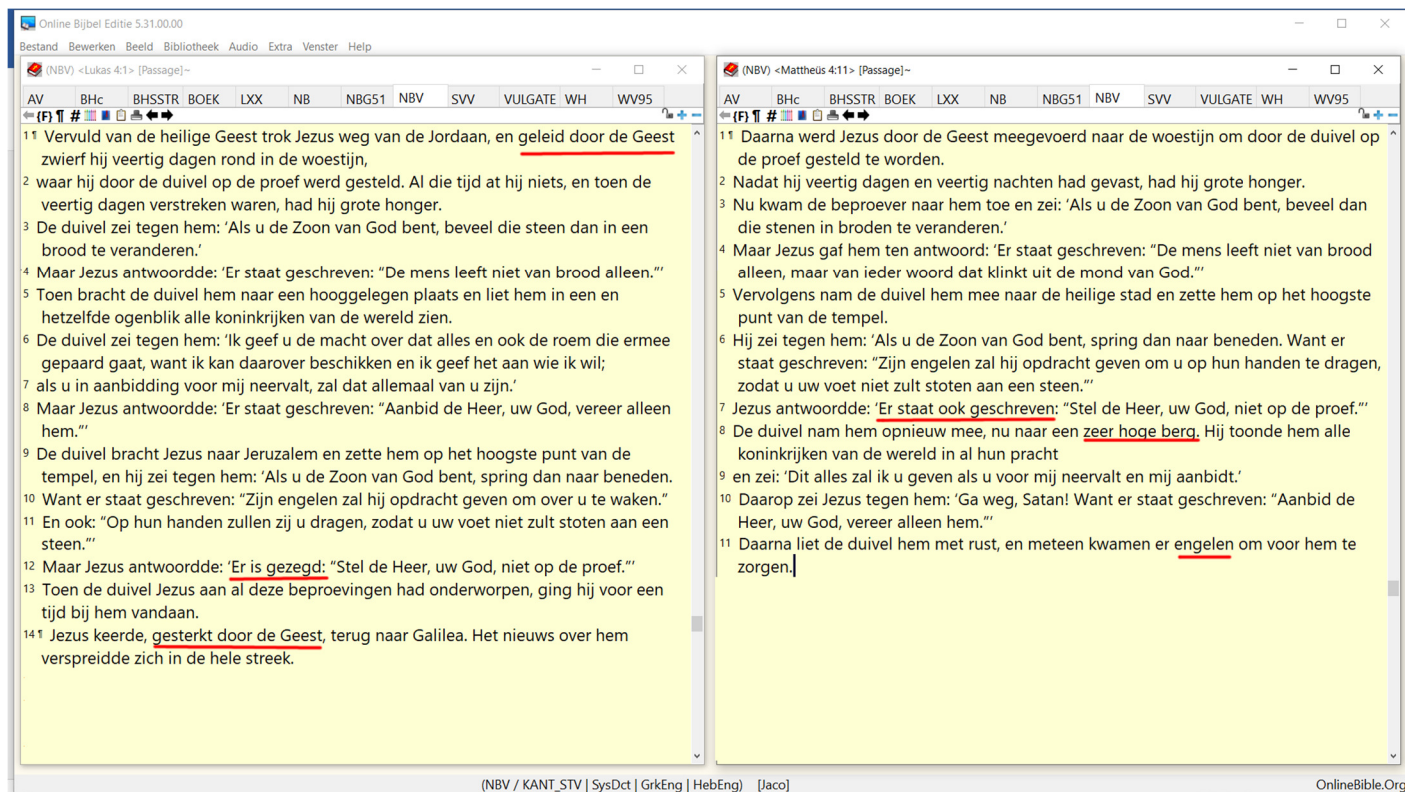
Online Bijbel Editie 5.31.00.00

Bestand Bewerken Beeld Bibliotheek Audio Extra Venster Help

(NBV) <Lukas 4:1> [Passage]~

AV BHc BHSSTR BOEK LXX NB NBG51 NBV SVV VULGATE WH WV95

{F} ¶ #

1¶ Vervuld van de heilige Geest trok Jezus weg van de Jordaan, en geleid door de Geest zwierf hij veertig dagen rond in de woestijn,
2 waar hij door de duivel op de proef werd gesteld. Al die tijd at hij niets, en toen de veertig dagen verstreken waren, had hij grote honger.
3 De duivel zei tegen hem: 'Als u de Zoon van God bent, beveel die steen dan in een brood te veranderen.'
4 Maar Jezus antwoordde: 'Er staat geschreven: "De mens leeft niet van brood alleen."'
5 Toen bracht de duivel hem naar een hooggelegen plaats en liet hem in een en hetzelfde ogenblik alle koninkrijken van de wereld zien.
6 De duivel zei tegen hem: 'Ik geef u de macht over dat alles en ook de roem die ermee gepaard gaat, want ik kan daarover beschikken en ik geef het aan wie ik wil;
7 als u in aanbidding voor mij neervalt, zal dat allemaal van u zijn.'
8 Maar Jezus antwoordde: 'Er staat geschreven: "Aanbid de Heer, uw God, vereer alleen hem."'
9 De duivel bracht Jezus naar Jeruzalem en zette hem op het hoogste punt van de tempel, en hij zei tegen hem: 'Als u de Zoon van God bent, spring dan naar beneden.
10 Want er staat geschreven: "Zijn engelen zal hij opdracht geven om over u te waken."
11 En ook: "Op hun handen zullen zij u dragen, zodat u uw voet niet zult stoten aan een steen."'
12 Maar Jezus antwoordde: 'Er is gezegd: "Stel de Heer, uw God, niet op de proef."'
13 Toen de duivel Jezus aan al deze beproevingen had onderworpen, ging hij voor een tijd bij hem vandaan.
14¶ Jezus keerde, gesterkt door de Geest, terug naar Galilea. Het nieuws over hem verspreidde zich in de hele streek.

(NBV) <Mattheüs 4:11> [Passage]~

AV BHc BHSSTR BOEK LXX NB NBG51 NBV SVV VULGATE WH WV95

{F} ¶ #

1¶ Daarna werd Jezus door de Geest meegevoerd naar de woestijn om door de duivel op de proef gesteld te worden.
2 Nadat hij veertig dagen en veertig nachten had gevast, had hij grote honger.
3 Nu kwam de beproever naar hem toe en zei: 'Als u de Zoon van God bent, beveel dan die stenen in broden te veranderen.'
4 Maar Jezus gaf hem ten antwoord: 'Er staat geschreven: "De mens leeft niet van brood alleen, maar van ieder woord dat klinkt uit de mond van God."'
5 Vervolgens nam de duivel hem mee naar de heilige stad en zette hem op het hoogste punt van de tempel.
6 Hij zei tegen hem: 'Als u de Zoon van God bent, spring dan naar beneden. Want er staat geschreven: "Zijn engelen zal hij opdracht geven om u op hun handen te dragen, zodat u uw voet niet zult stoten aan een steen."'
7 Jezus antwoordde: 'Er staat ook geschreven: "Stel de Heer, uw God, niet op de proef."'
8 De duivel nam hem opnieuw mee, nu naar een zeer hoge berg. Hij toonde hem alle koninkrijken van de wereld in al hun pracht
9 en zei: 'Dit alles zal ik u geven als u voor mij neervalt en mij aanbidt.'
10 Daarop zei Jezus tegen hem: 'Ga weg, Satan! Want er staat geschreven: "Aanbid de Heer, uw God, vereer alleen hem."'
11 Daarna liet de duivel hem met rust, en meteen kwamen er engelen om voor hem te zorgen.

(NBV / KANT_STV | SysDct | GrkEng | HebEng) [Jaco] OnlineBible.Org